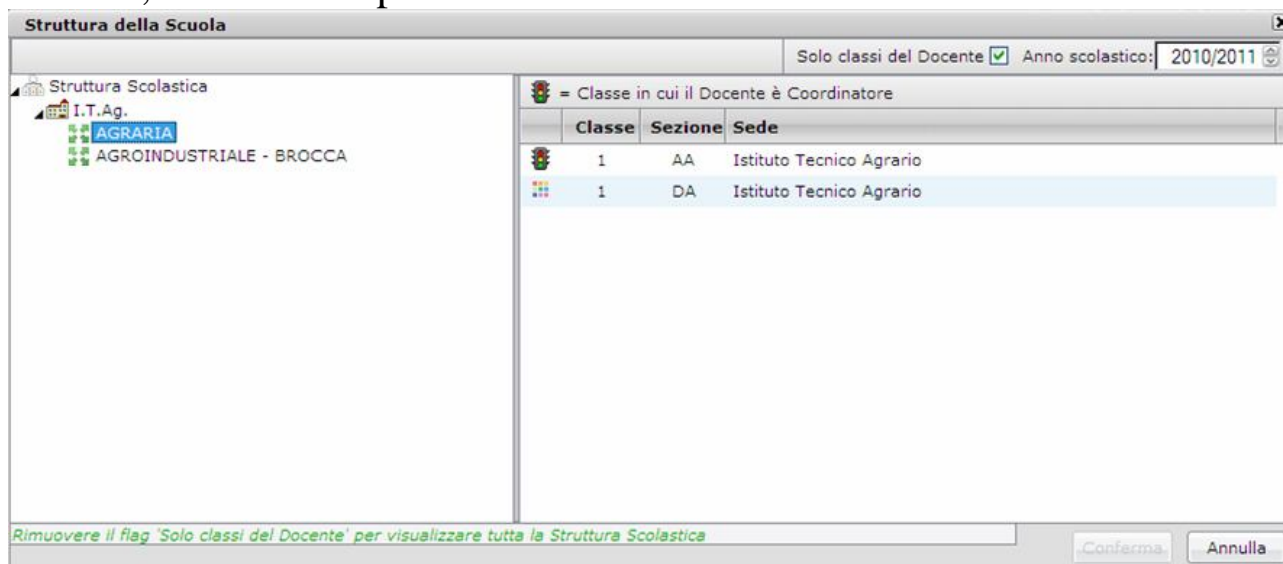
Struttura della Scuola

Solo classi del Docente ☑ Anno scolastico: 2010/2011

Struttura Scolastica
I.T.Ag.
AGRARIA
AGROINDUSTRIALE - BROCCA

= Classe in cui il Docente è Coordinatore

| | Classe | Sezione | Sede |
|---|---|---|---|
| | 1 | AA | Istituto Tecnico Agrario |
| | 1 | DA | Istituto Tecnico Agrario |

Rimuovere il flag 'Solo classi del Docente' per visualizzare tutta la Struttura Scolastica

Conferma Annulla